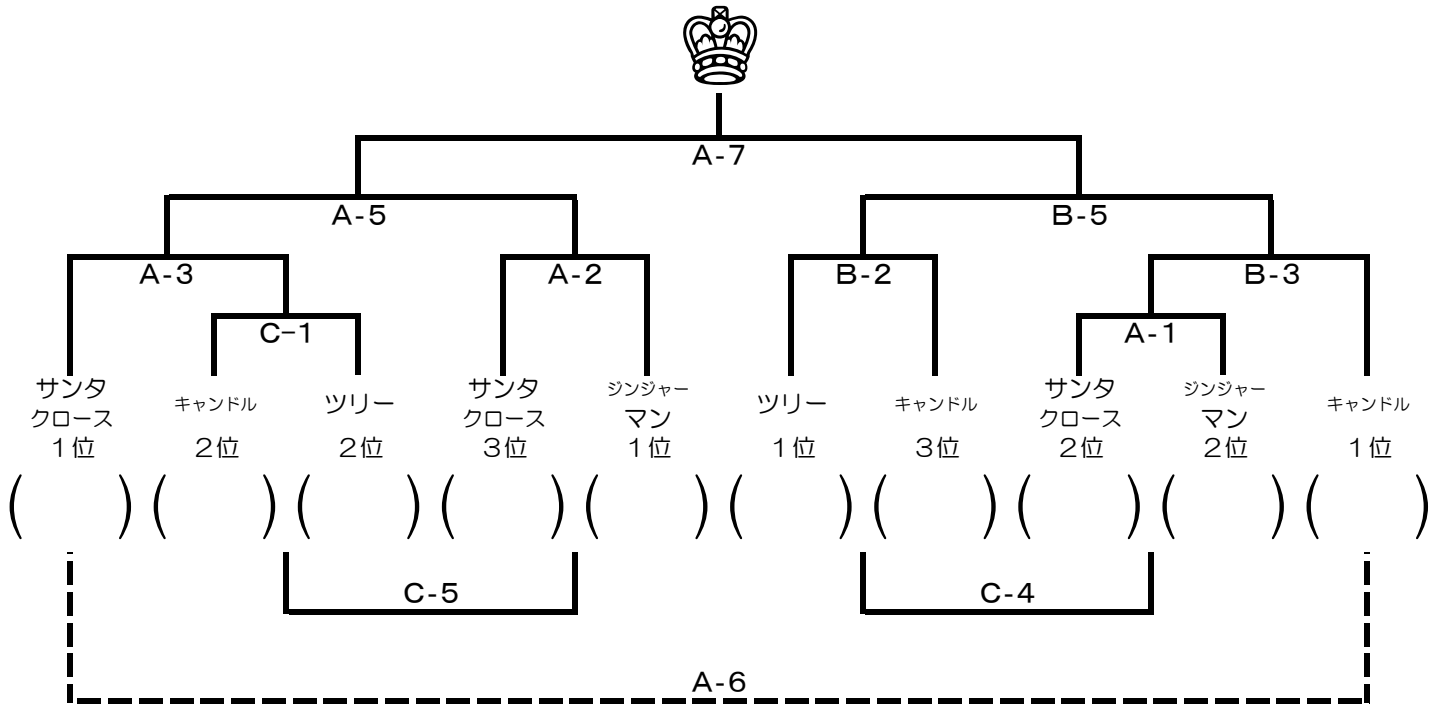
A-7

A-5

B-5

A-3

A-2

B-2

B-3

C-1

A-1

サンタクロース 1位
キャンドル 2位
ツリー 2位
サンタクロース 3位
ジンジャーマン 1位
ツリー 1位
キャンドル 3位
サンタクロース 2位
ジンジャーマン 2位
キャンドル 1位

( ) ( ) ( ) ( ) ( ) ( ) ( ) ( ) ( ) ( )

C-5

C-4

A-6